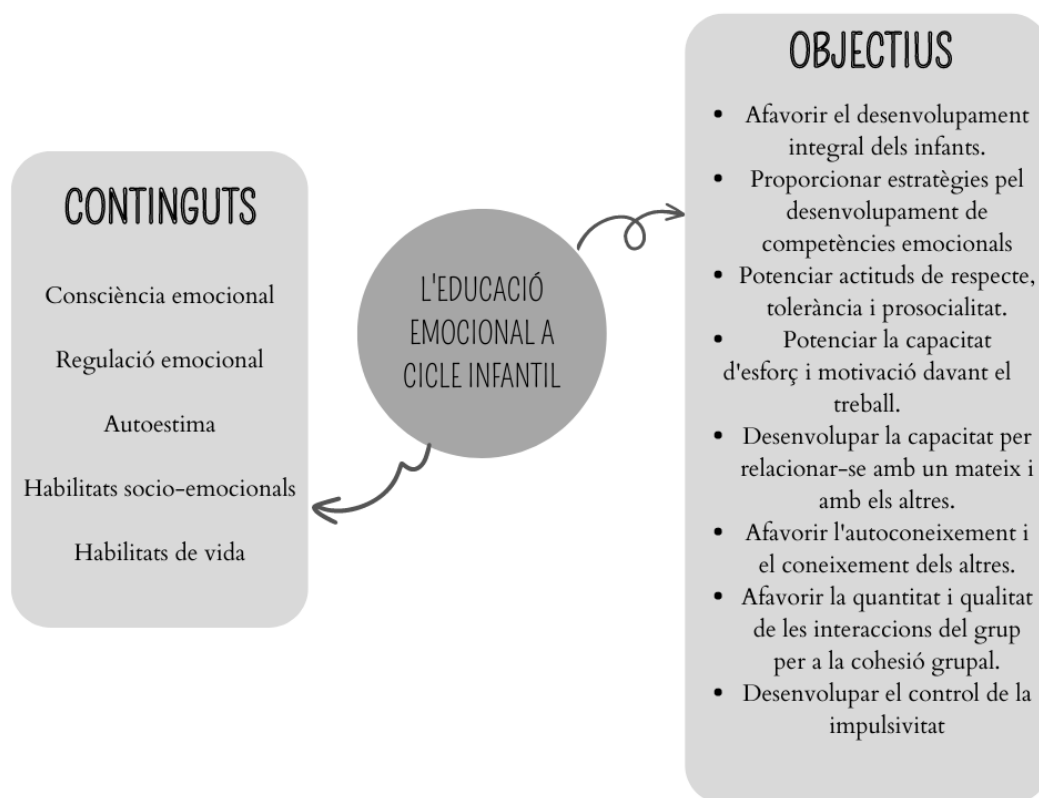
CONTINGUTS

Consciència emocional

Regulació emocional

Autoestima

Habilitats socio-emocionals

Habilitats de vida

L'EDUCACIÓ EMOCIONAL A CICLE INFANTIL

OBJECTIUS

- Afavorir el desenvolupament integral dels infants.
- Proporcionar estratègies pel desenvolupament de competències emocionals
- Potenciar actituds de respecte, tolerància i prosocialitat.
- Potenciar la capacitat d'esforç i motivació davant el treball.
- Desenvolupar la capacitat per relacionar-se amb un mateix i amb els altres.
- Afavorir l'autoconeixement i el coneixement dels altres.
- Afavorir la quantitat i qualitat de les interaccions del grup per a la cohesió grupal.
- Desenvolupar el control de la impulsivitat